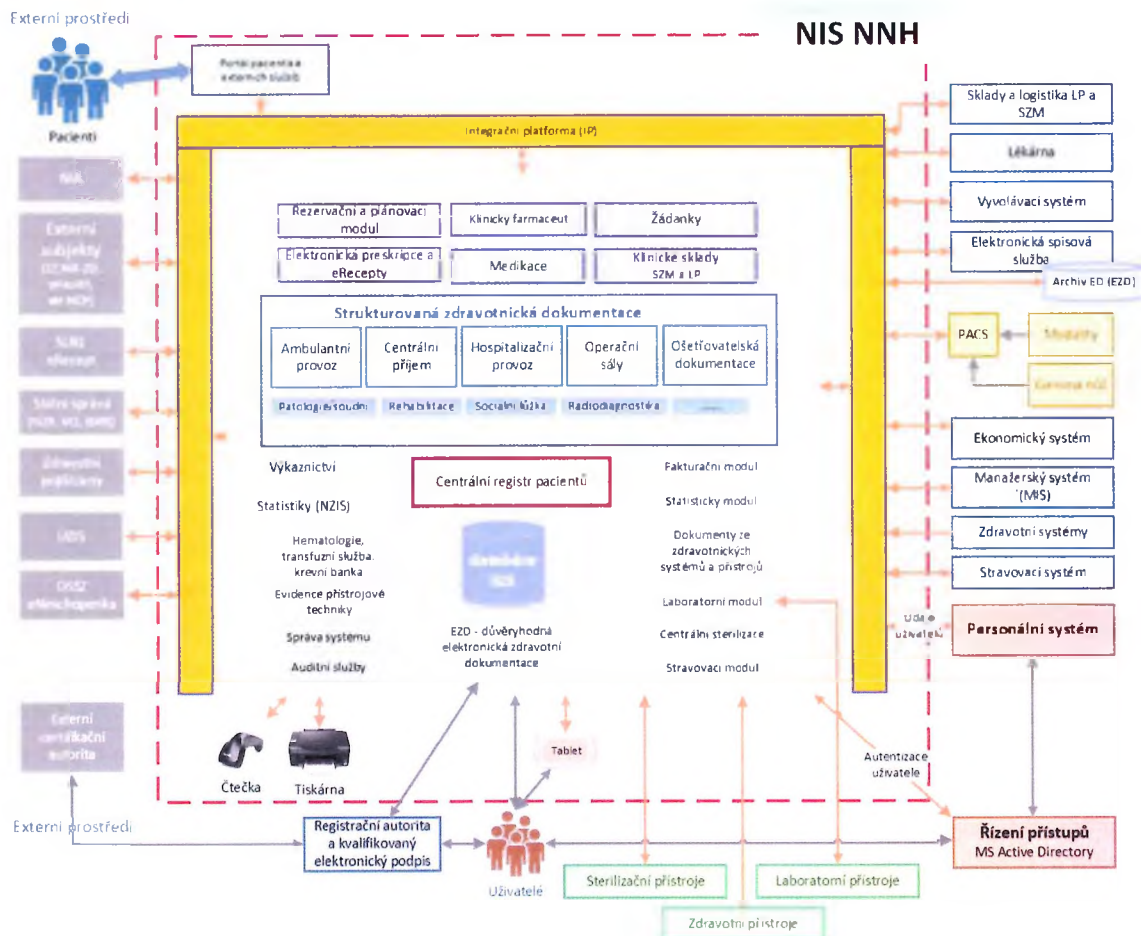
Externí prostředí

NIS NNH

Pacienti

Portál pacienta a externích služeb

Integrační platforma (IP)

NIA

Externí subjekty

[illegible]

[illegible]

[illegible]

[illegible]

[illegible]

Rezervační a plánovací modul

Klinický farmaceut

Žádanky

Elektronická preskripce a eRecepty

Medikace

Klinické sklady SZM a LP

Strukturovaná zdravotnická dokumentace

Ambulantní provoz

Centrální příjem

Hospitalizační provoz

Operační sály

Ošetřovatelská dokumentace

Patologie/soudní

Rehabilitace

Sociální služba

Radiodiagnostika

Výkaznictví

Statistiky (NZIS)

Hematologie, transfuzní služba, krevní banka

Evidence přístrojové techniky

Správa systému

Auditní služby

Centrální registr pacientů

EZO - důvěryhodná elektronická zdravotní dokumentace

Fakturační modul

Statistický modul

Dokumenty ze zdravotnických systémů a přístrojů

Laboratorní modul

Centrální sterilizace

Stravovací modul

Sklady a logistika LP a SZM

Lékárna

Vyvolávací systém

Elektronická spisová služba

Archiv ED (EZD)

PACS

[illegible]

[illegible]

Ekonomický systém

Manažerský systém (MIS)

Zdravotní systémy

Stravovací systém

Údaje uživatelů

Personální systém

Externí certifikační autorita

Čtečka

Tiskárna

Tablet

Autentizace uživatele

Externí prostředí

Registrační autorita a kvalifikovaný elektronický podpis

Uživatelé

Sterilizační přístroje

Laboratorní přístroje

Řízení přístupů
MS Active Directory

Zdravotní přístroje